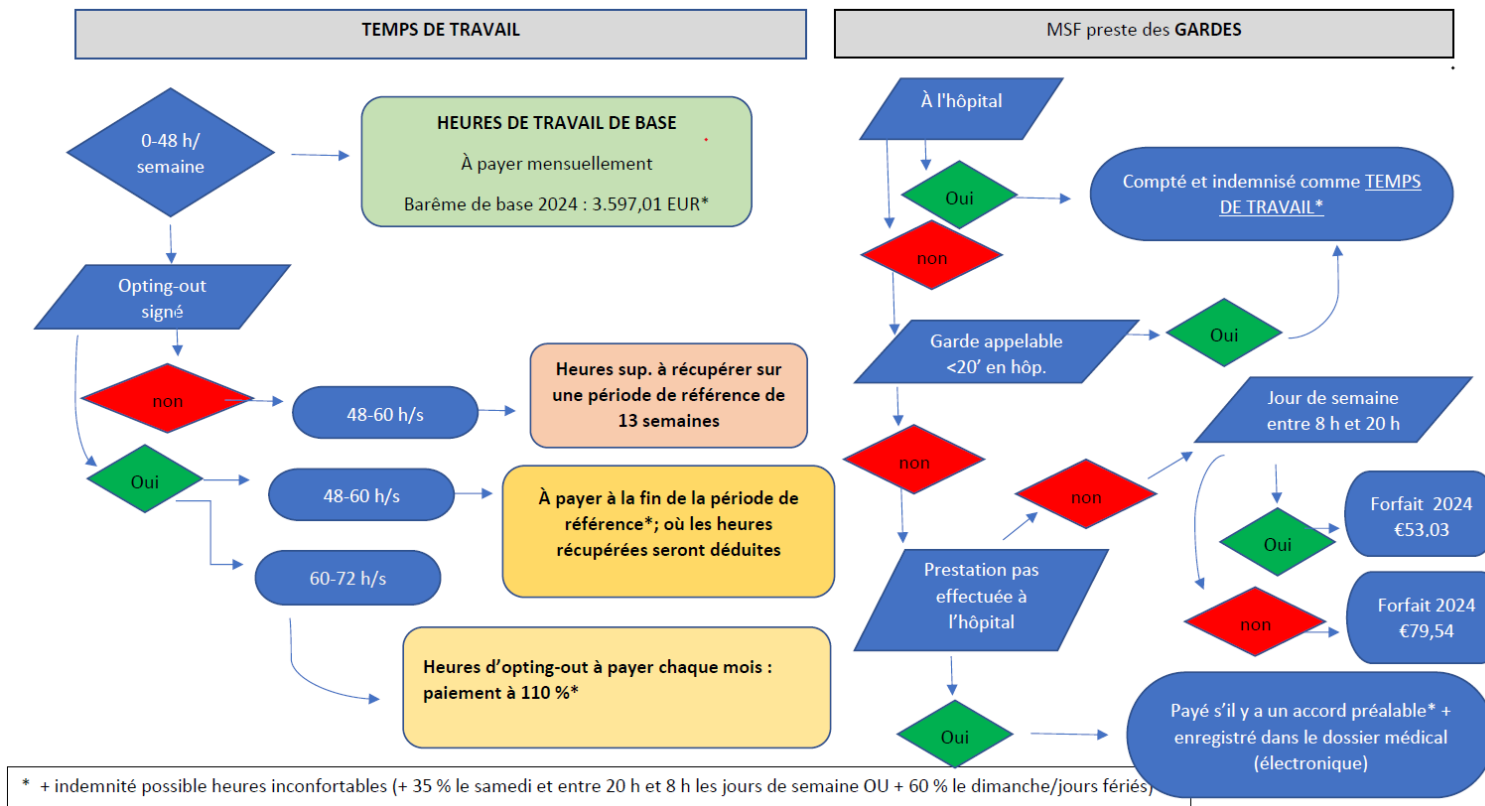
TEMPS DE TRAVAIL

MSF preste des GARDES

0-48 h/ semaine

HEURES DE TRAVAIL DE BASE

À payer mensuellement

Barême de base 2024 : 3.597,01 EUR*

Opting-out signé

non

48-60 h/s

Heures sup. à récupérer sur une période de référence de 13 semaines

Oui

48-60 h/s

À payer à la fin de la période de référence*; où les heures récupérées seront déduites

60-72 h/s

Heures d'opting-out à payer chaque mois : paiement à 110 %*

À l'hôpital

Oui

Compté et indemnisé comme TEMPS DE TRAVAIL*

non

Garde appelable <20' en hôp.

Oui

Jour de semaine entre 8 h et 20 h

non

non

Forfait 2024 €53,03

Oui

Prestation pas effectuée à l'hôpital

non

Forfait 2024 €79,54

Oui

Payé s'il y a un accord préalable* + enregistré dans le dossier médical (électronique)

* + indemnité possible heures inconfortables (+ 35 % le samedi et entre 20 h et 8 h les jours de semaine OU + 60 % le dimanche/jours fériés)